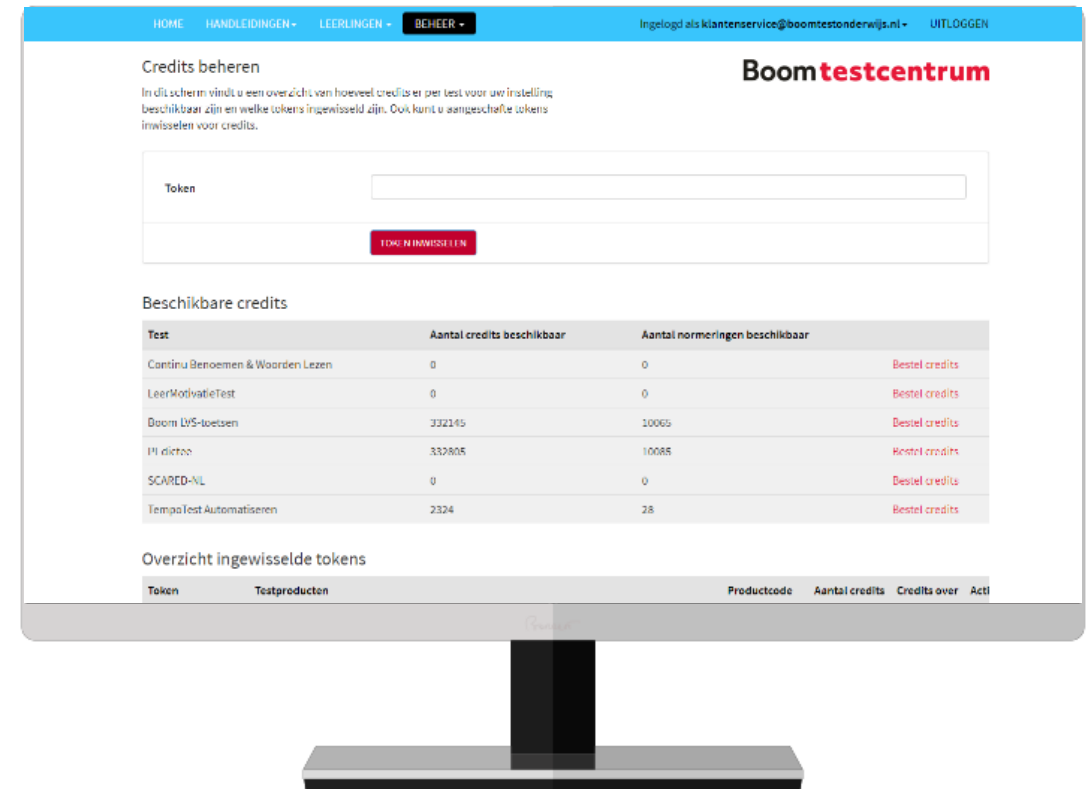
HOME HANDLEIDINGEN▾ LEERLINGEN▾ BEHEER▾

Ingelogd als klantenservice@boomtestonderwijs.nl▾ UITLOGGEN

Credits beheren

Boomtestcentrum

In dit scherm vindt u een overzicht van hoeveel credits er per test voor uw instelling beschikbaar zijn en welke tokens ingewisseld zijn. Ook kunt u aangeschafte tokens inwisselen voor credits.

Token

TOKEN INWISSELEN

Beschikbare credits

| Test | Aantal credits beschikbaar | Aantal normeringen beschikbaar | |
|---|---|---|---|
| Continu Benoemen & Woorden Lezen | 0 | 0 | Bestel credits |
| LeerMotivatieTest | 0 | 0 | Bestel credits |
| Boom LVS-toetsen | 332145 | 10065 | Bestel credits |
| PI-dictee | 332805 | 10085 | Bestel credits |
| SCARED-NL | 0 | 0 | Bestel credits |
| TempoTest Automatiseren | 2324 | 28 | Bestel credits |

Overzicht ingewisselde tokens

| Token | Testproducten | Productcode | Aantal credits | Credits over | Acti |
|---|---|---|---|---|---|